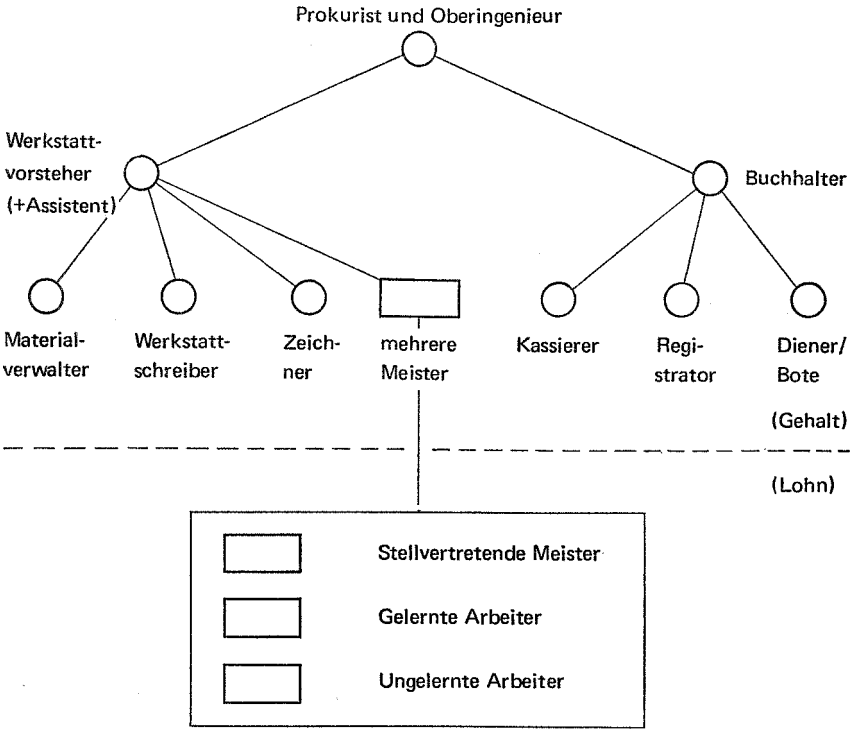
Prokurist und Oberingenieur

Werkstattvorsteher (+Assistent)

Buchhalter

Materialverwalter

Werkstattschreiber

Zeichner

mehrere Meister

Kassierer

Registrator

Diener/ Bote

(Gehalt)

(Lohn)

Stellvertretende Meister

Gelernte Arbeiter

Ungelernte Arbeiter